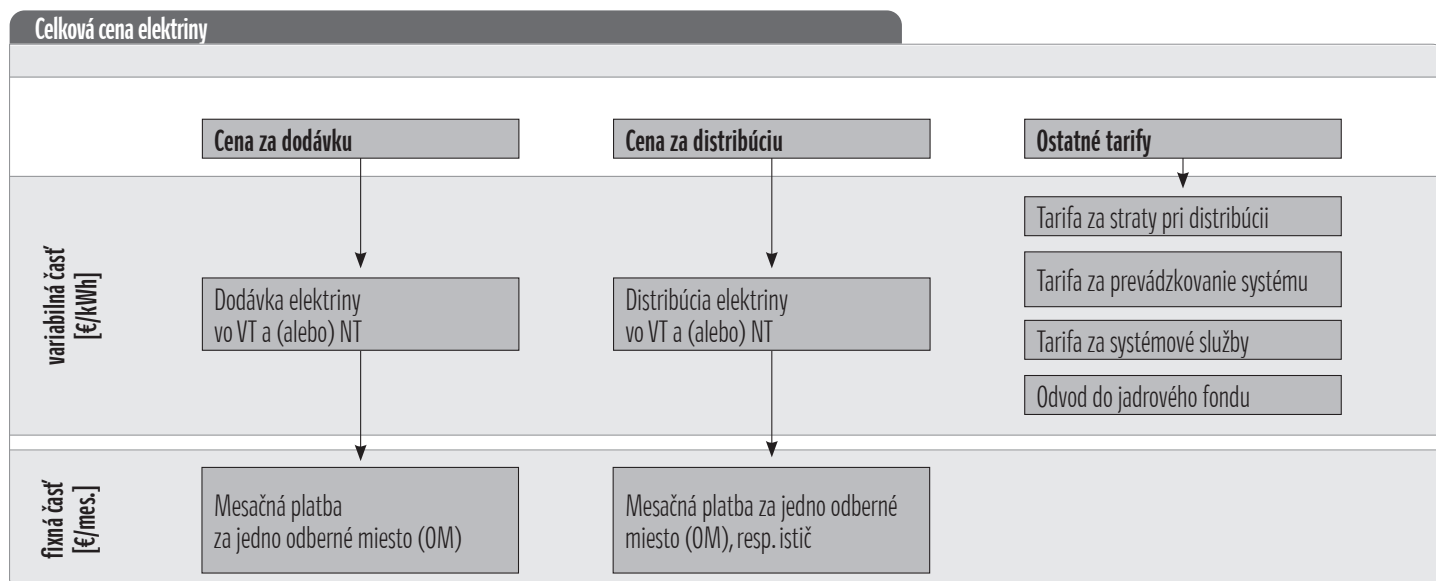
Celková cena elektriny

Cena za dodávku

Cena za distribúciu

Ostatné tarify

variabilná časť [€/kWh]

Dodávka elektriny vo VT a (alebo) NT

Distribúcia elektriny vo VT a (alebo) NT

Tarifa za straty pri distribúcii

Tarifa za prevádzkovanie systému

Tarifa za systémové služby

Odvod do jadrového fondu

fixná časť [€/mes.]

Mesačná platba za jedno odberné miesto (OM)

Mesačná platba za jedno odberné miesto (OM), resp. istič